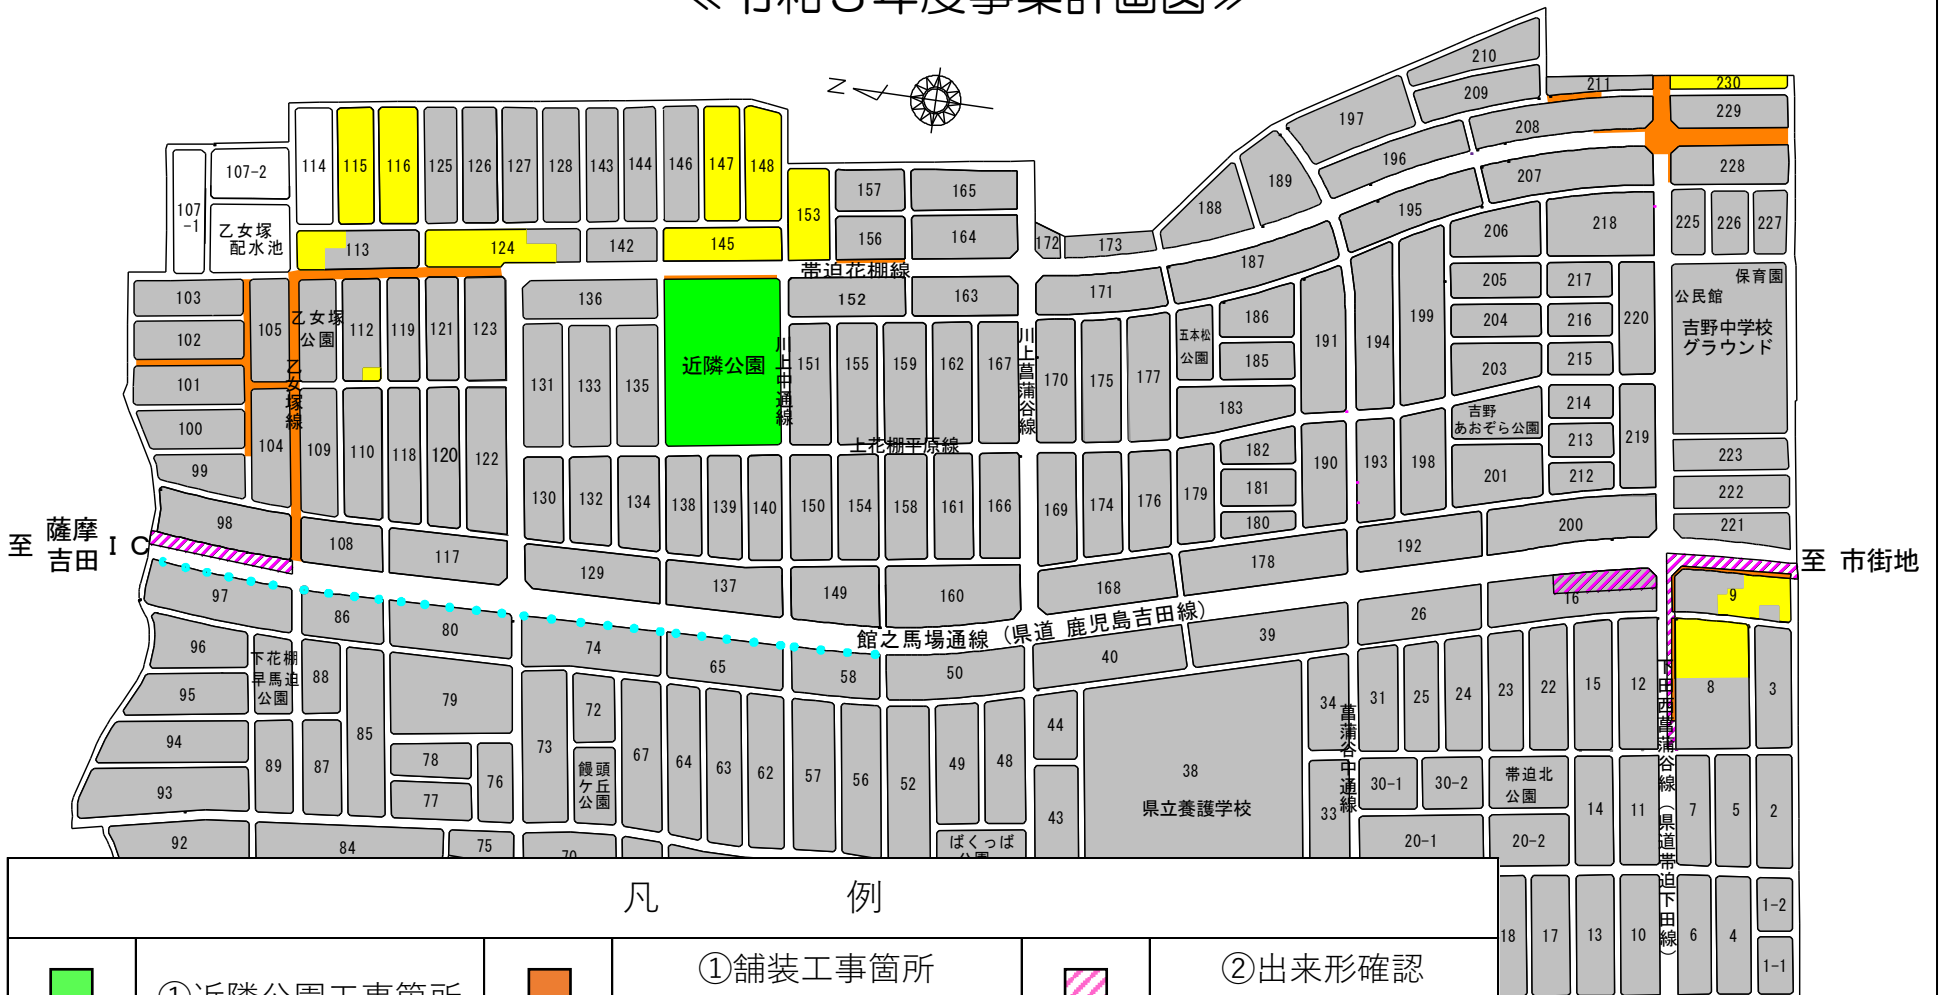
≪ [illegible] ≫

210
211
230
209
229
197
208
196
228
189
207
188
195
218
225
226
227
206
107-2
114
115
116
125
126
127
128
143
144
146
147
148
153
157
165
107 -1
乙女塚 配水池
113
124
142
145
156
164
172
173
187
帯迫花棚線
205
217
保育園
公民館
103
105
乙女塚 公園
112
119
121
123
136
152
163
171
186
191
194
199
204
216
220
吉野中学校 グラウンド
102
五本松 公園
185
近隣公園
川上中通線
151
155
159
162
167
川上菖蒲谷線
170
175
177
203
215
101
乙女塚線
131
133
135
183
吉野 あおぞら公園
214
100
104
109
110
118
120
122
上花棚平原線
182
190
193
198
213
219
223
99
201
181
212
130
132
134
138
139
140
150
154
158
161
166
169
174
176
179
222
98
180
200
221
108
117
至 薩摩 吉田 IC
129
137
192
178
至 市街地
168
149
160
26
16
9
97
86
80
74
館之馬場通線（県道 鹿児島吉田線）
39
96
65
58
50
40
下花棚 早馬迫 公園
88
95
79
72
34
31
25
24
23
22
15
12
8
3
菖蒲谷中通線
下田西菖蒲谷線（県道帯迫下田線）
85
44
94
73
38
78
89
87
饅頭ケ丘公園
67
64
63
62
57
56
52
49
48
76
30-1
30-2
帯迫北 公園
14
11
7
5
2
県立養護学校
93
77
43
33
20-1
20-2
92
84
75
ばくっぱ 公園
凡　　例
18
17
13
10
6
4
1-2
1-1
①近隣公園工事箇所
①舗装工事箇所
②出来形確認